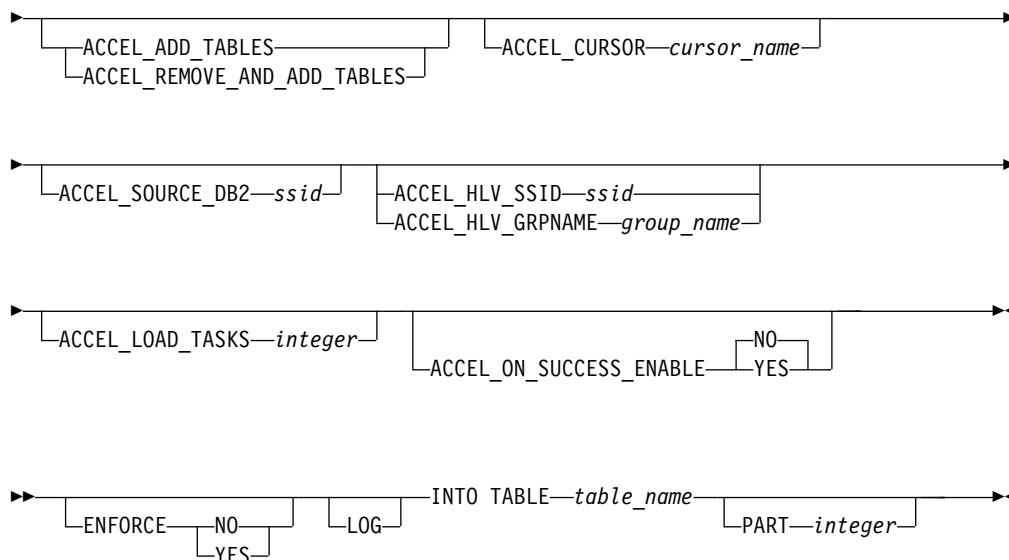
ACCEL_ADD_TABLES
ACCEL_REMOVE_AND_ADD_TABLES
ACCEL_CURSOR cursor_name

ACCEL_SOURCE_DB2 ssid
ACCEL_HLV_SSID ssid
ACCEL_HLV_GRPNAME group_name

ACCEL_LOAD_TASKS integer
ACCEL_ON_SUCCESS_ENABLE NO YES

ENFORCE NO YES
LOG
INTO TABLE table_name
PART integer